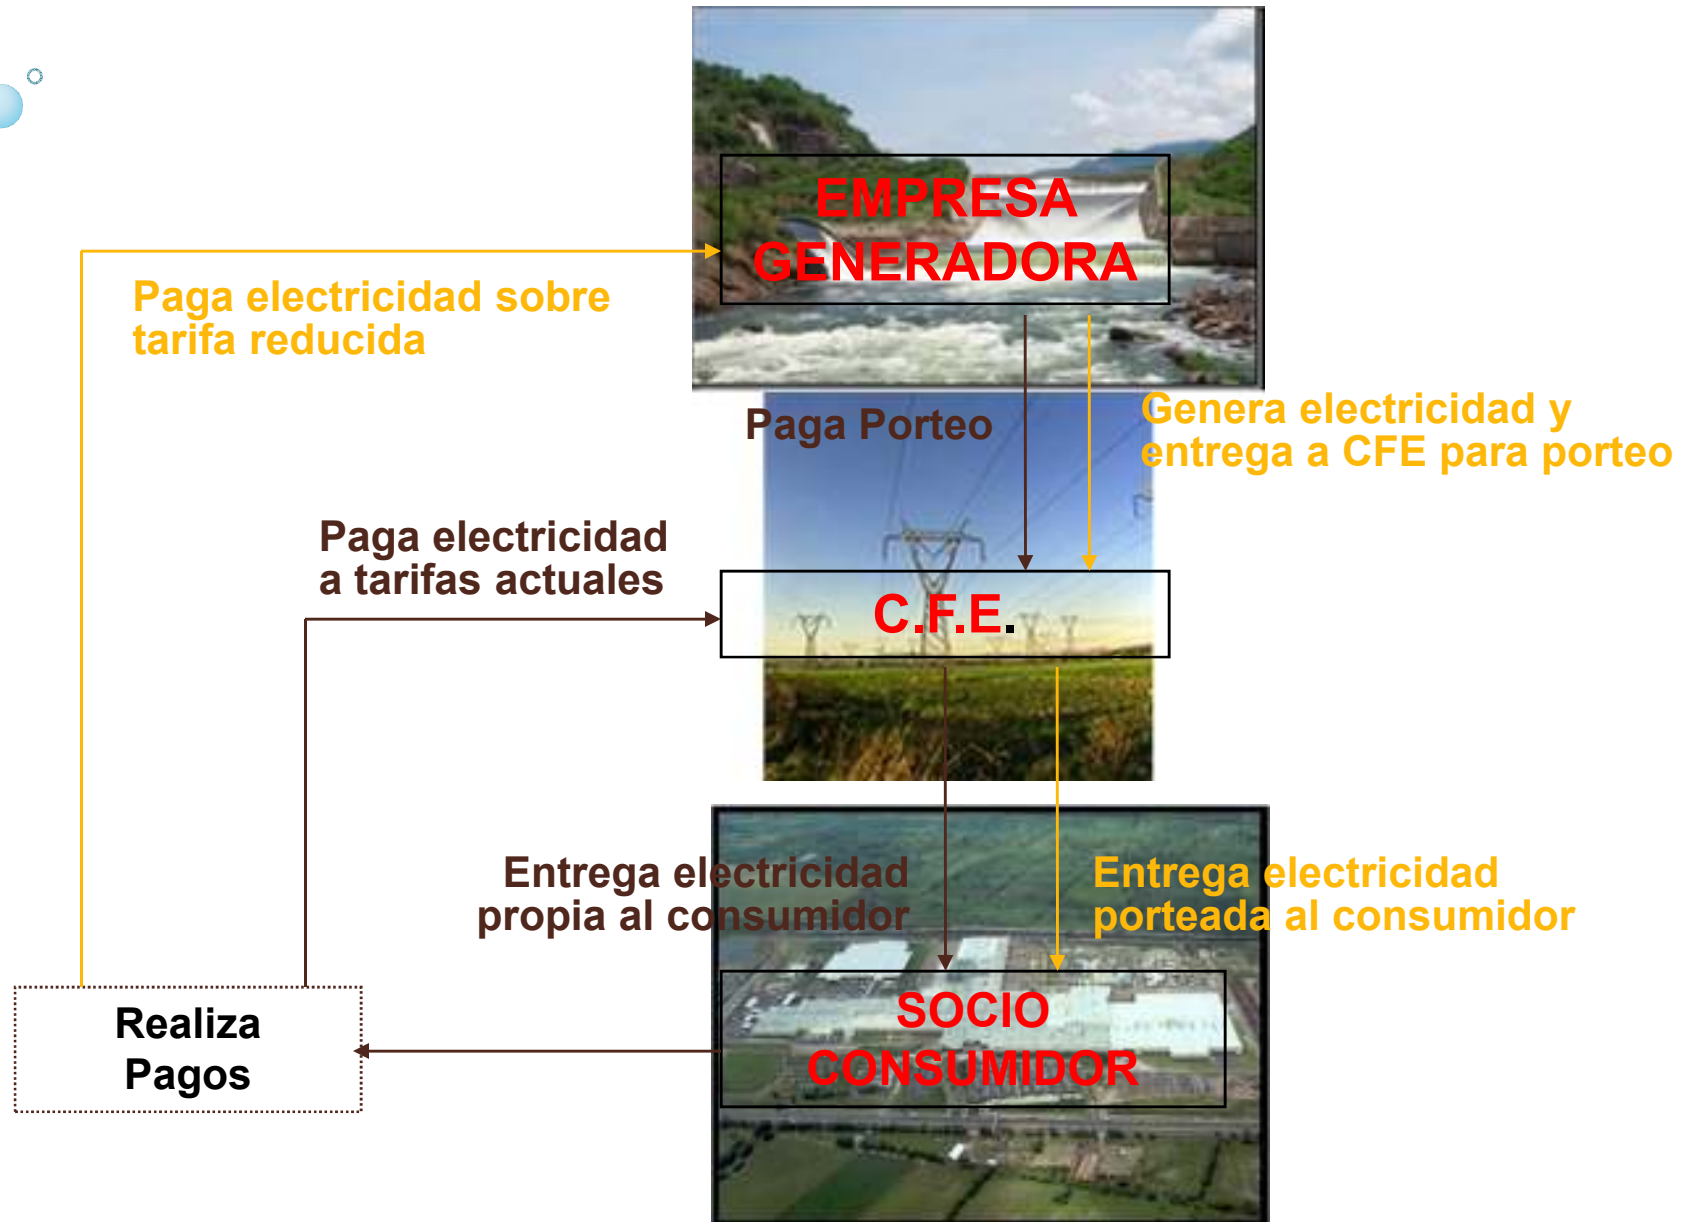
EMPRESA GENERADORA

Paga electricidad sobre tarifa reducida

Paga Porteo

Genera electricidad y entrega a CFE para porteo

Paga electricidad a tarifas actuales

C.F.E.

Entrega electricidad propia al consumidor

Entrega electricidad porteada al consumidor

SOCIO CONSUMIDOR

Realiza Pagos